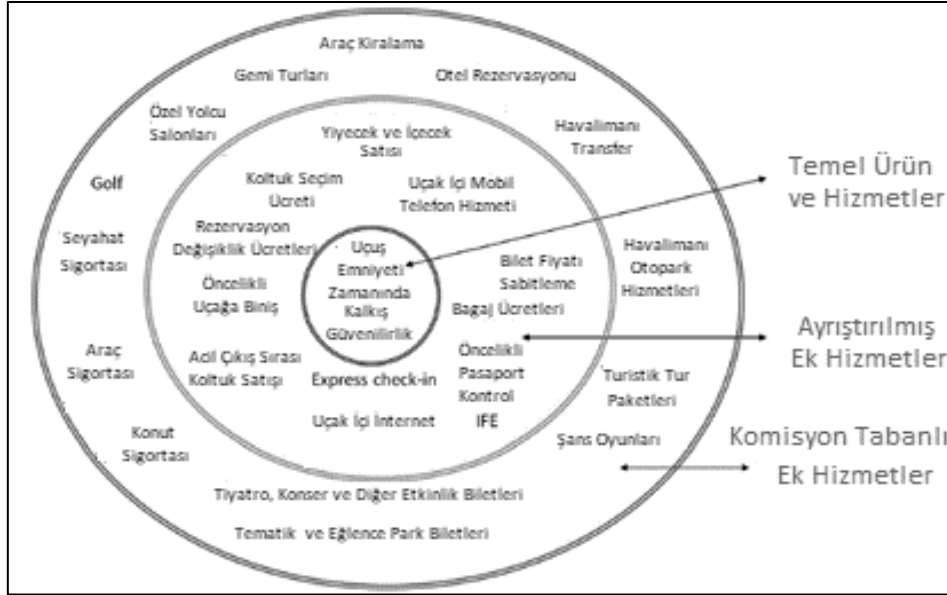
Araç Kiralama

Gemi Turları

Otel Rezervasyonu

Özel Yolcu Salonları

Havalimanı Transfer

Golf

Seyahat Sigortası

Havalimanı Otopark Hizmetleri

Araç Sigortası

Turistik Tur Paketleri

Konut Sigortası

Şans Oyunları

Tiyatro, Konser ve Diğer Etkinlik Biletleri

Tematik ve Eğlence Park Biletleri

Yiyecek ve İçecek Satışı

Koltuk Seçim Ücreti

Uçak İçi Mobil Telefon Hizmeti

Rezervasyon Değişiklik Ücretleri

Bilet Fiyatı Sabitleme

Öncelikli Uçağa Biniş

Bagaj Ücretleri

Acil Çıkış Sırası Koltuk Satışı

Öncelikli Pasaport Kontrol

Express check-in

Uçak İçi İnternet

IFE

Uçuş Emniyeti Zamanında Kalkış Güvenilirlik

Temel Ürün ve Hizmetler

Ayrıştırılmış Ek Hizmetler

Komisyon Tabanlı Ek Hizmetler